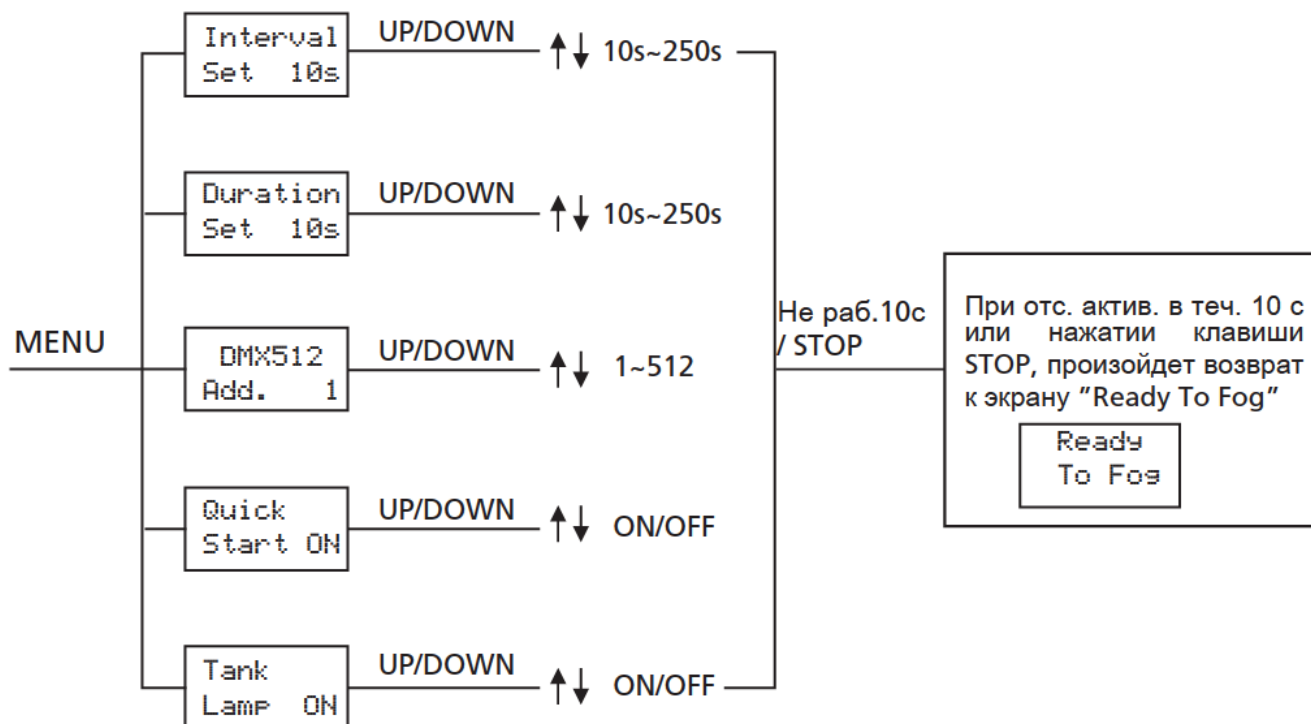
MENU

Interval
Set 10s

UP/DOWN

↑↓ 10s~250s

Duration
Set 10s

UP/DOWN

↑↓ 10s~250s

DMX512
Add. 1

UP/DOWN

↑↓ 1~512

Quick
Start ON

UP/DOWN

↑↓ ON/OFF

Tank
Lamp ON

UP/DOWN

↑↓ ON/OFF

Не раб.10с / STOP

При отс. актив. в теч. 10 с или нажатии клавиши STOP, произойдет возврат к экрану "Ready To Fog"

Ready
To Fog